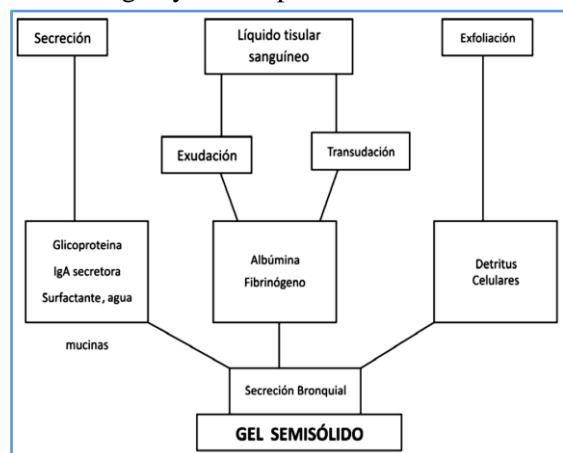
Secreción

Líquido tisular sanguíneo

Exfoliación

Exudación

Transudación

Glicoproteina
IgA secretora
Surfactante, agua
mucinas

Albúmina
Fibrinógeno

Detritus
Celulares

Secreción Bronquial

GEL SEMISÓLIDO